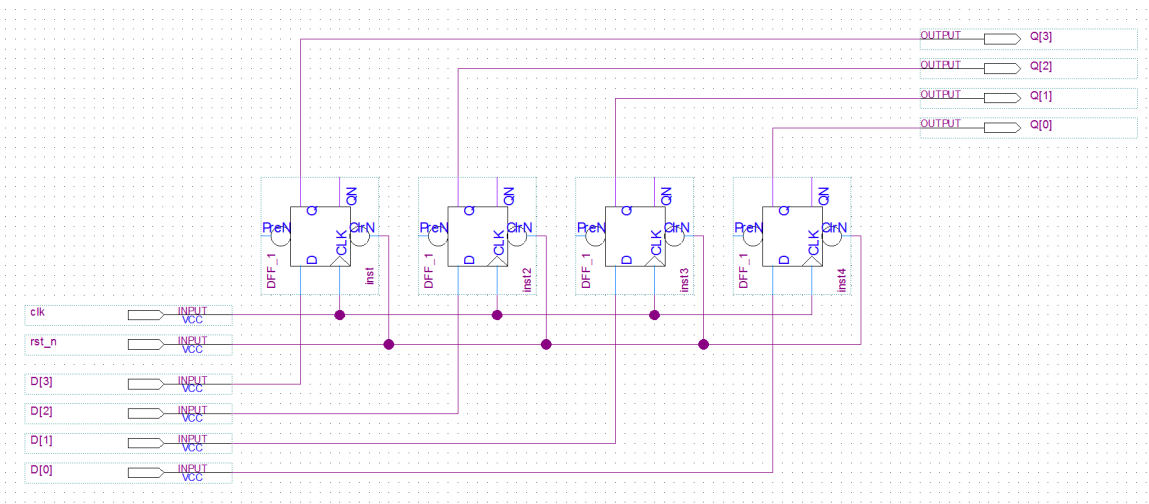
OUTPUT Q[3]
OUTPUT Q[2]
OUTPUT Q[1]
OUTPUT Q[0]

PreN Q QN ClrN D CLK DFF_1 inst
PreN Q QN ClrN D CLK DFF_1 inst2
PreN Q QN ClrN D CLK DFF_1 inst3
PreN Q QN ClrN D CLK DFF_1 inst4

clk INPUT VCC
rst_n INPUT VCC
D[3] INPUT VCC
D[2] INPUT VCC
D[1] INPUT VCC
D[0] INPUT VCC